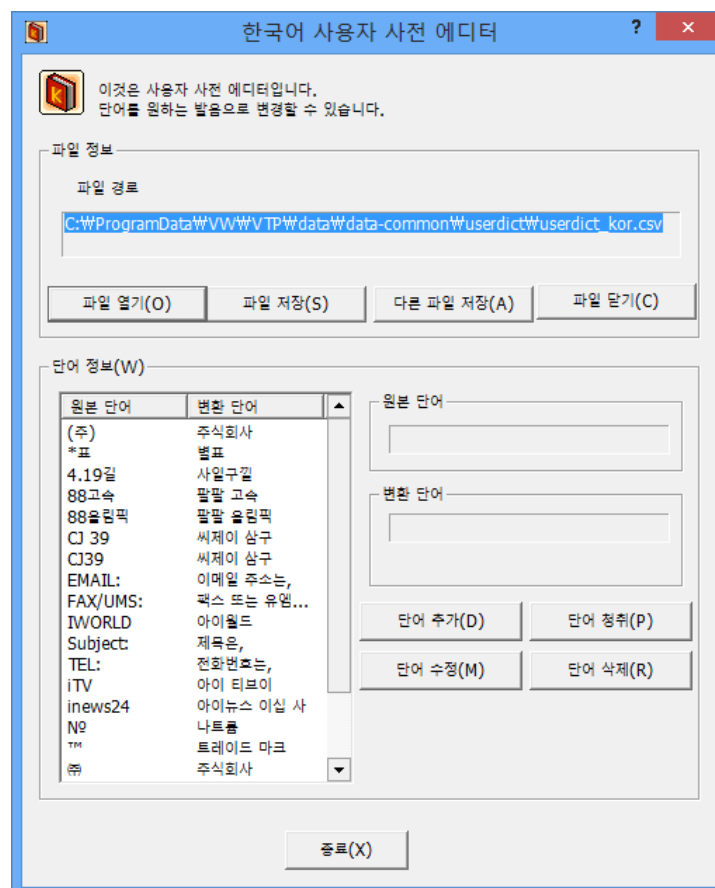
한국어 사용자 사전 에디터

?

✕

이것은 사용자 사전 에디터입니다.
단어를 원하는 발음으로 변경할 수 있습니다.

파일 정보

파일 경로

C:₩ProgramData₩VW₩VTP₩data₩data-common₩userdict₩userdict_kor.csv

파일 열기(O)

파일 저장(S)

다른 파일 저장(A)

파일 닫기(C)

단어 정보(W)

| 원본 단어 | 변환 단어 |
|---|---|
| (주) | 주식회사 |
| *표 | 별표 |
| 4.19길 | 사일구길 |
| 88고속 | 팔팔 고속 |
| 88올림픽 | 팔팔 올림픽 |
| CJ 39 | 씨제이 삼구 |
| CJ39 | 씨제이 삼구 |
| EMAIL: | 이메일 주소는, |
| FAX/UMS: | 팩스 또는 유엠... |
| IWORLD | 아이월드 |
| Subject: | 제목은, |
| TEL: | 전화번호는, |
| iTV | 아이 티브이 |
| inews24 | 아이뉴스 이십 사 |
| № | 나트륨 |
| ™ | 트레이드 마크 |
| ㈜ | 주식회사 |

원본 단어

변환 단어

단어 추가(D)

단어 청취(P)

단어 수정(M)

단어 삭제(R)

종료(X)